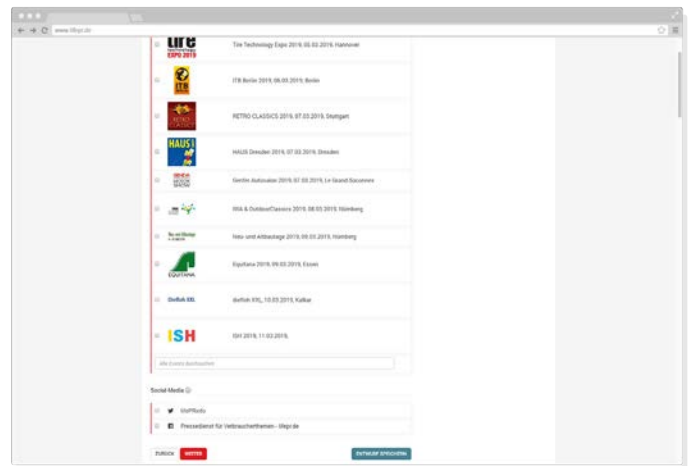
www.tfkpr.de

tire EXPO 2019

Tire Technology Expo 2019, 05.03.2019, Hannover

ITB

ITB Berlin 2019, 06.03.2019, Berlin

RETRO CLASSICS

RETRO CLASSICS 2019, 07.03.2019, Stuttgart

HAUS

HAUS Dresden 2019, 07.03.2019, Dresden

Genfer Autosalon 2019, 07.03.2019, Le Grand-Saconnex

IWA & OutdoorClassics 2019, 08.03.2019, Nürnberg

Freizeit Messe

Haus- und Ambautage 2019, 09.03.2019, Nürnberg

EQUITANA

Equitana 2019, 09.03.2019, Essen

Dolfich XXL

dolfich XXL, 10.03.2019, Kalkar

ISH

ISH 2019, 11.03.2019,

Alle Events durchsuchen

Social Media

tfkPRinfo

Pressedienst für Verbraucherthemen - tfkpr.de

ZURÜCK

WEITER

ENTWURF SPEICHERN